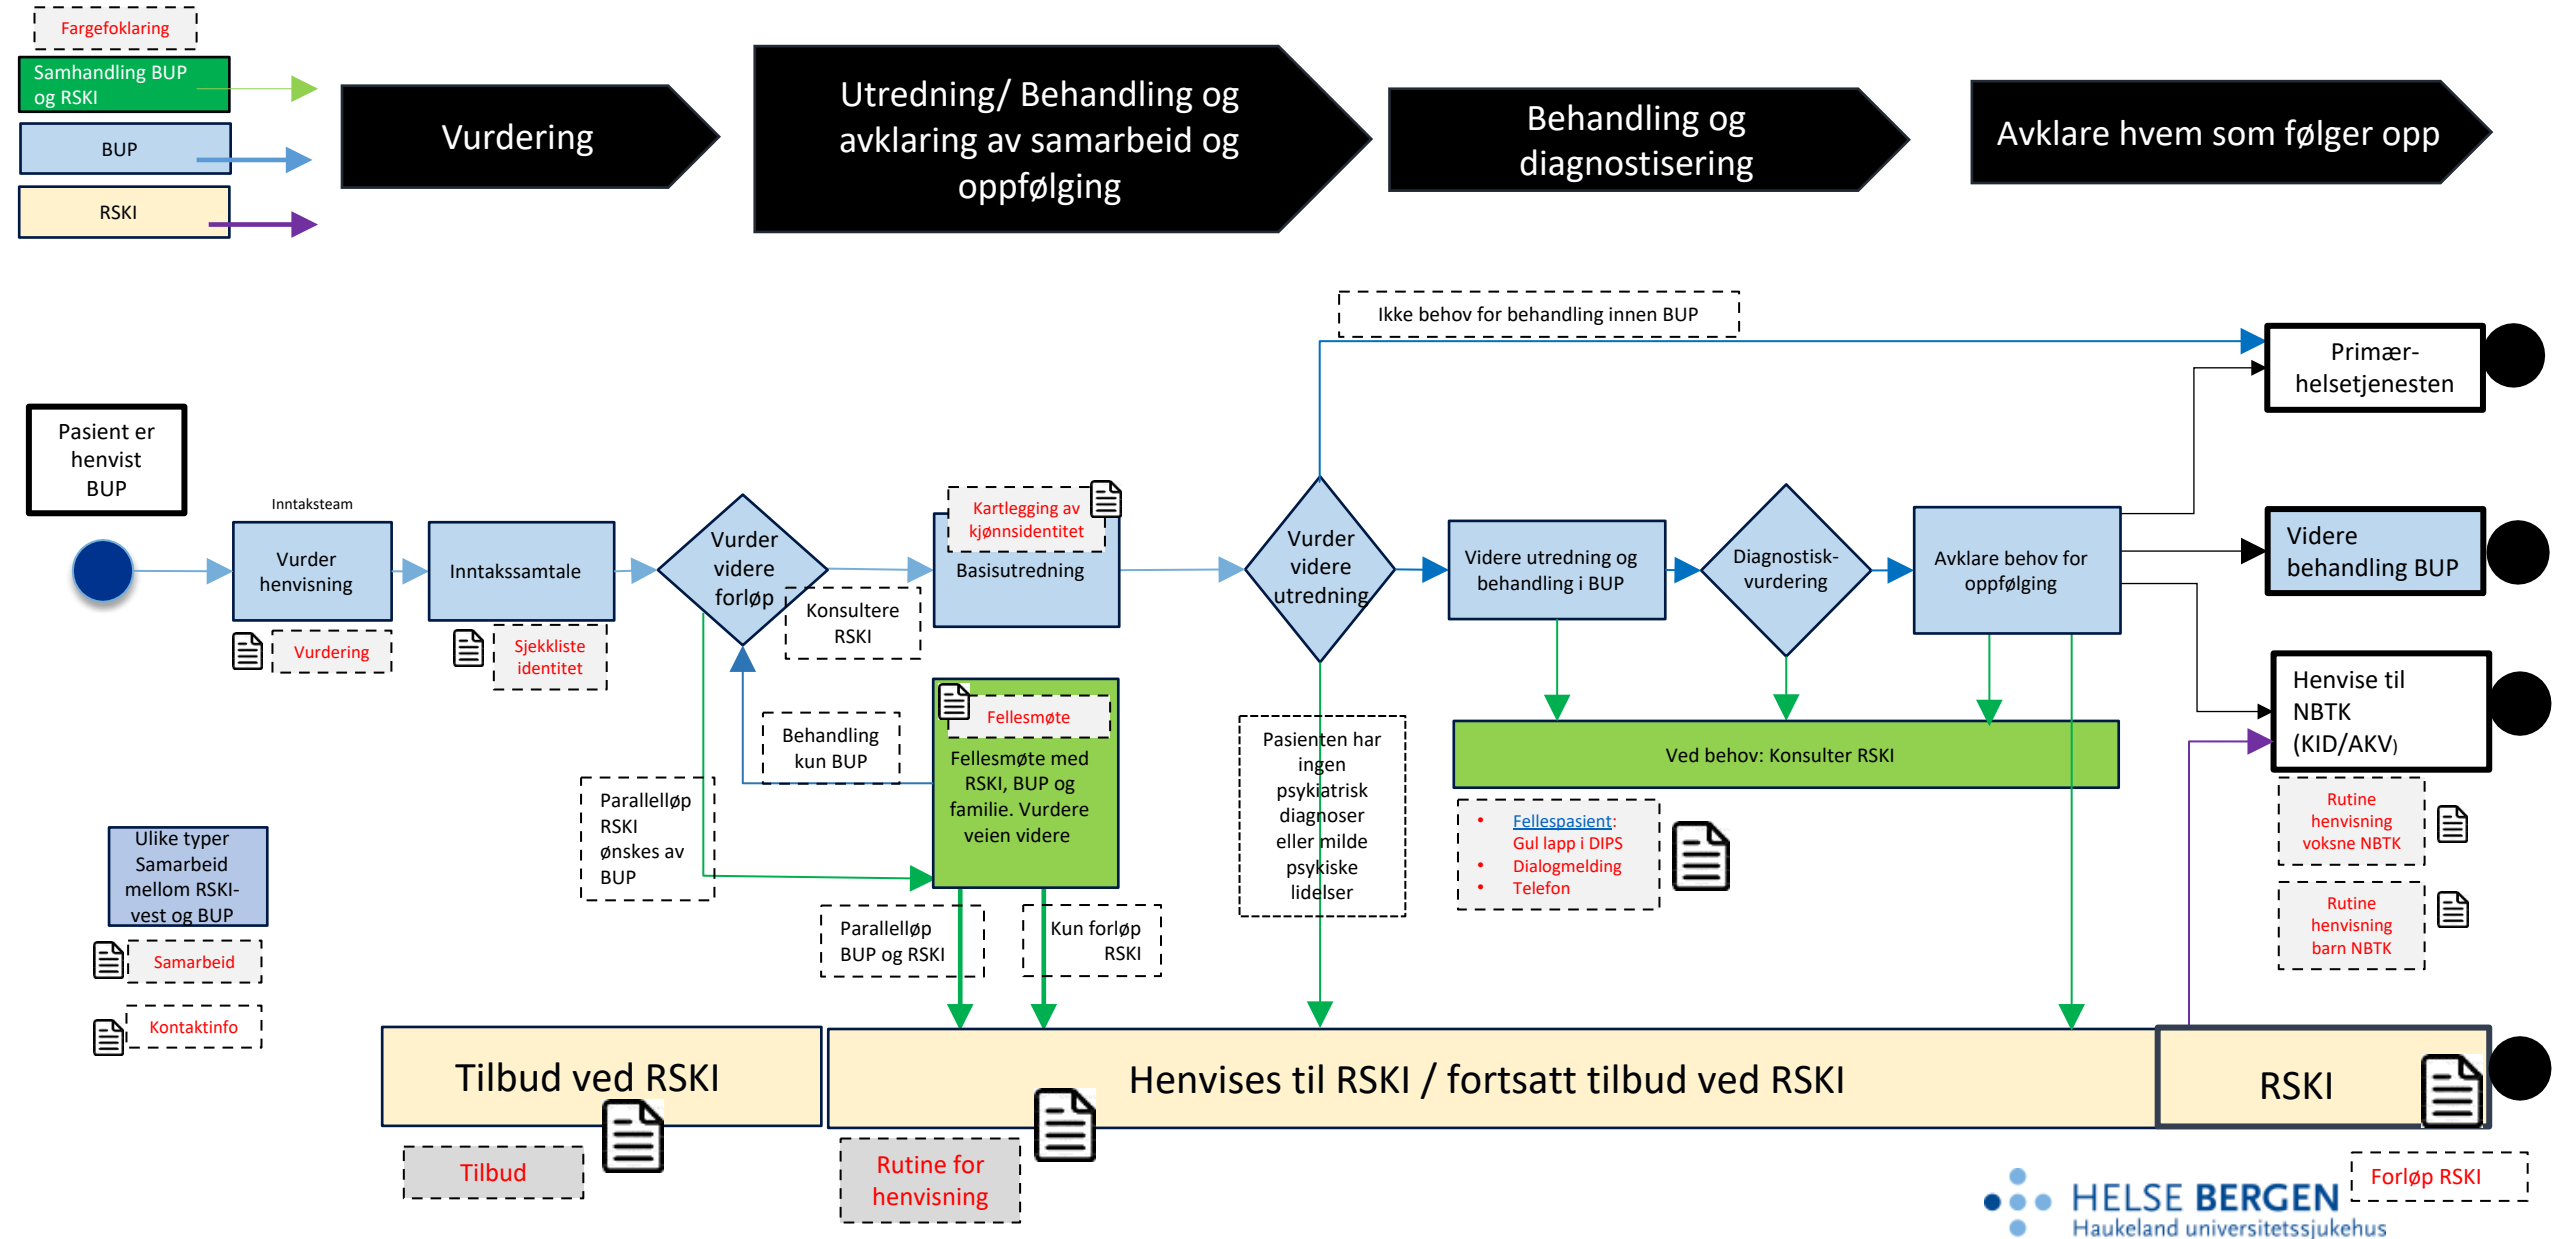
Fargefoklaring

Samhandling BUP og RSKI

BUP

RSKI

Vurdering

Utredning/ Behandling og avklaring av samarbeid og oppfølging

Behandling og diagnostisering

Avklare hvem som følger opp

Ikke behov for behandling innen BUP

Primær-helsetjenesten

Pasient er henvist BUP

Inntaksteam

Vurder henvisning

Vurdering

Inntakssamtale

Sjekkliste identitet

Vurder videre forløp

Konsultere RSKI

Kartlegging av kjønnsidentitet

Basisutredning

Vurder videre utredning

Videre utredning og behandling i BUP

Diagnostisk-vurdering

Avklare behov for oppfølging

Videre behandling BUP

Henvise til NBTK (KID/AKV)

Behandling kun BUP

Fellesmøte

Fellesmøte med RSKI, BUP og familie. Vurdere veien videre

Parallelløp RSKI ønskes av BUP

Pasienten har ingen psykiatrisk diagnoser eller milde psykiske lidelser

Ved behov: Konsulter RSKI

Fellespasient: Gul lapp i DIPS
Dialogmelding
Telefon

Rutine henvisning voksne NBTK

Rutine henvisning barn NBTK

Ulike typer Samarbeid mellom RSKI-vest og BUP

Samarbeid

Kontaktinfo

Parallelløp BUP og RSKI

Kun forløp RSKI

Tilbud ved RSKI

Henvises til RSKI / fortsatt tilbud ved RSKI

RSKI

Tilbud

Rutine for henvisning

Forløp RSKI

HELSE BERGEN
Haukeland universitetssjukehus